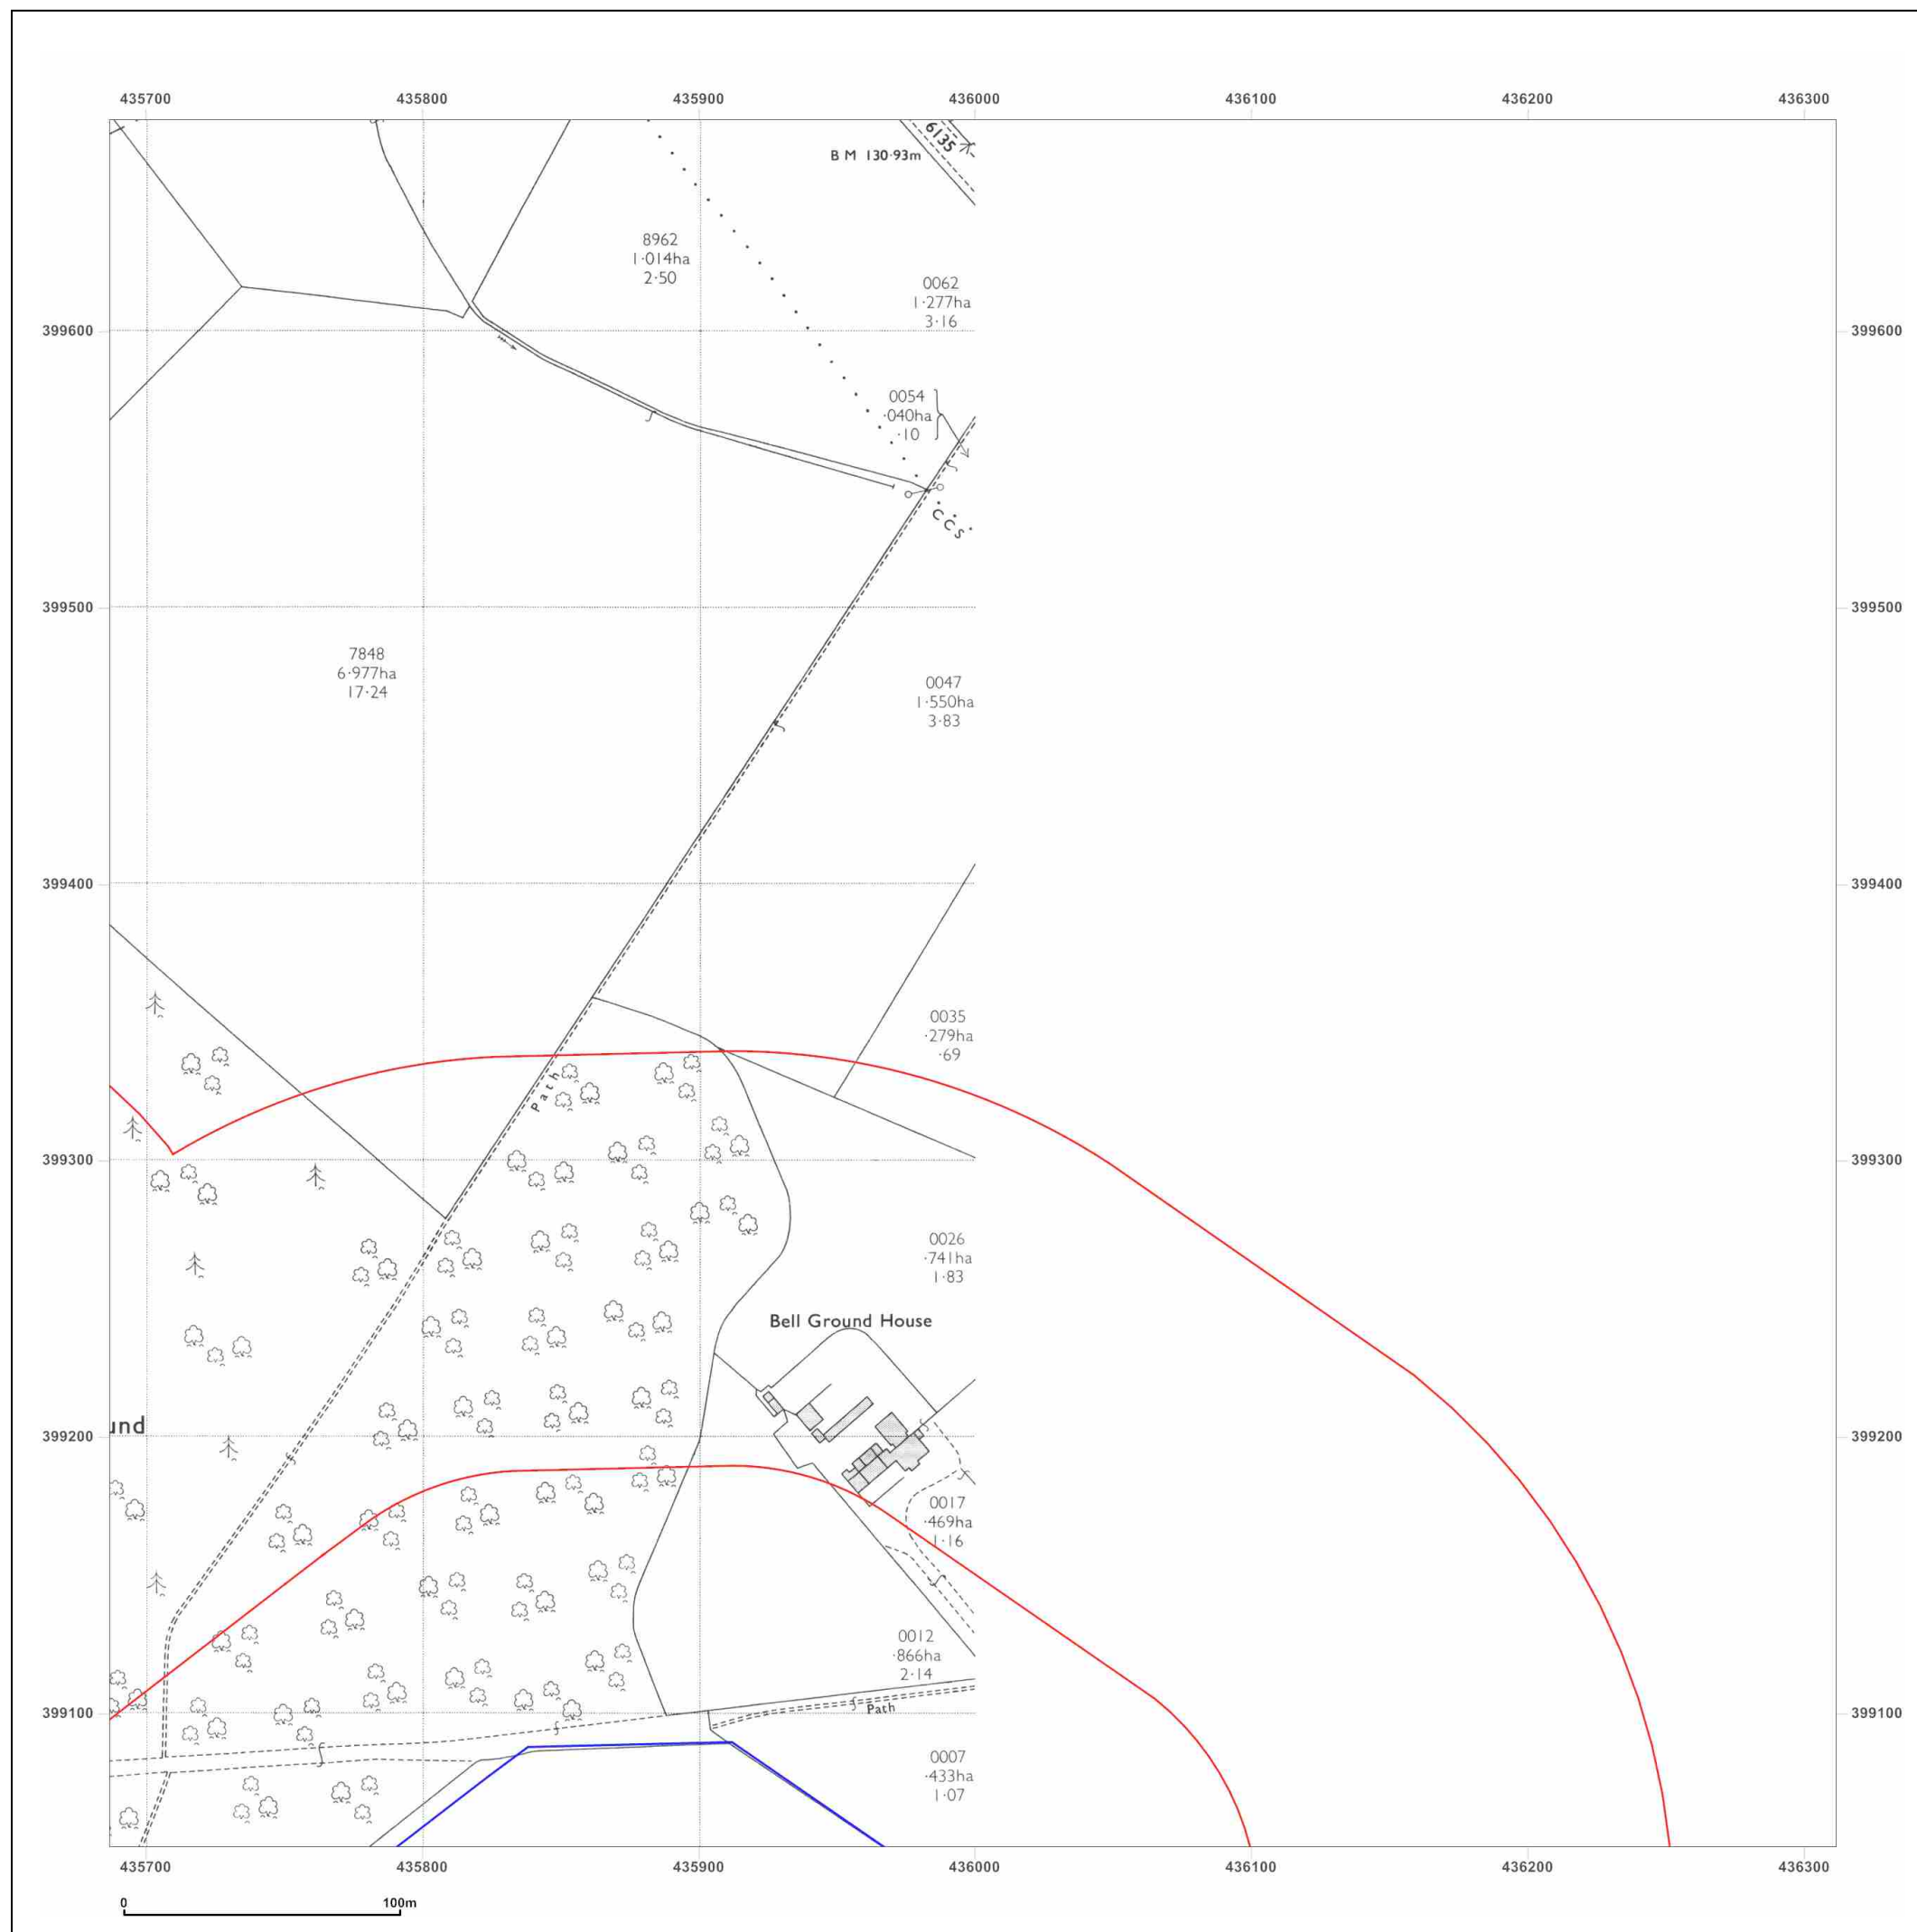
435700 435800 435900 436000 436100 436200 436300

6135

B M 130·93m

8962
1·014ha
2·50

0062
1·277ha
3·16

399600

0054
·040ha
·10

C C S

399500

7848
6·977ha
17·24

0047
1·550ha
3·83

399400

0035
·279ha
·69

Path

399300

0026
·741ha
1·83

Bell Ground House

und

399200

0017
·469ha
1·16

0012
·866ha
2·14

Path

399100

0007
·433ha
1·07

435700 435800 435900 436000 436100 436200 436300

0 100m